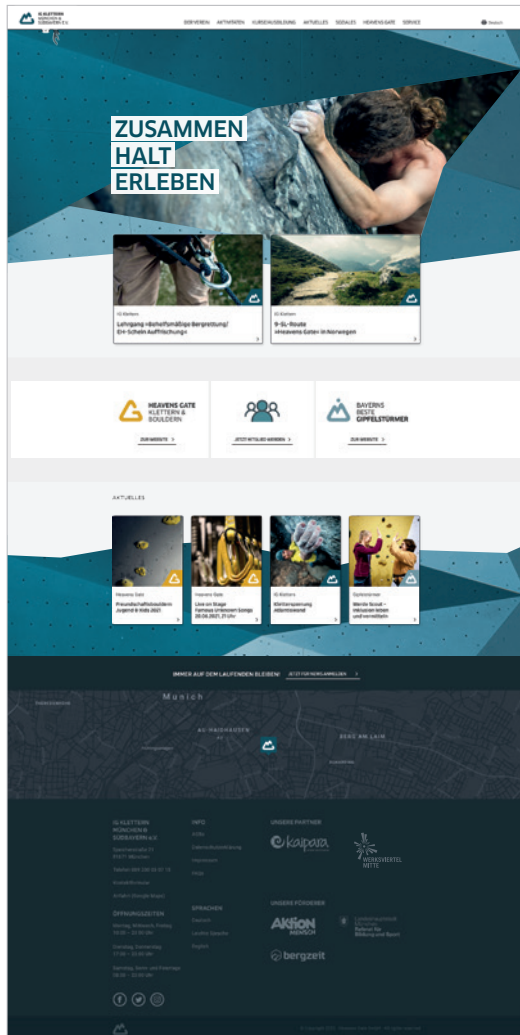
IG KLETTERN MÜNCHEN & SÜDBAYERN E.V.

DER VEREIN AKTIVITÄTEN KURSE/AUSBILDUNG AKTUELLES SOZIALES HEAVENS GATE SERVICE

Deutsch

ZUSAMMEN HALT ERLEBEN

IG Klettern
Lehrgang »Behelfsmäßige Bergrettung/ Erl-Schein Auffrischung«

IG Klettern
9-SL-Route »Heavens Gate« in Norwegen

HEAVENS GATE KLETTERN & BOULDERN
ZUR WEBSITE

JETZT MITGLIED WERDEN

BAYERNS BESTE GIPFELSTÜRMER
ZUR WEBSITE

AKTUELLES

Heavens Gate
Freundschaftsbouldern Jugend & Kids 2021

Heavens Gate
Link on Stage Famous Unknown Songs 20.06.2021, 21 Uhr

IG Klettern
Kletterspenung Allentswand

Spielestreiner
Wände Scout - inklusive leben und vermitteln

IMMER AUF DEM LAUFENDEN BLEIBEN! JETZT FÜR NEWS ANMELDEN

Munich
AU-HAIDHAUSEN
BERG AM LAIM

IG KLETTERN MÜNCHEN & SÜDBAYERN E.V.

INFO

UNSERE PARTNER

kaipara

WERKSVIERTEL MITTE

ÖFFNUNGSZEITEN

SPRACHEN

UNSERE FÖRDERER

AKTION MENSCH

bergzeit